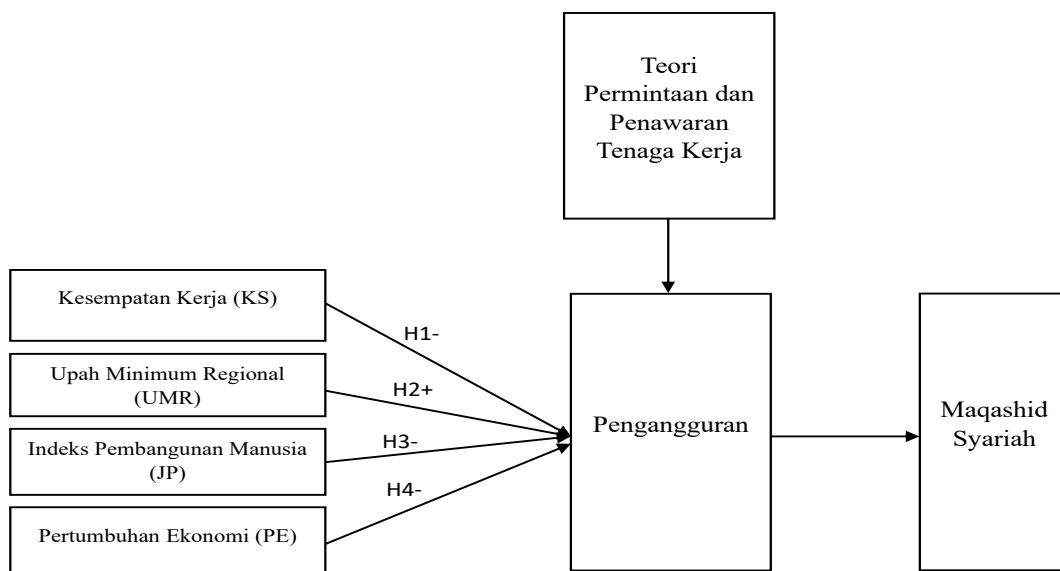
Teori Permintaan dan Penawaran Tenaga Kerja

Kesempatan Kerja (KS)

Upah Minimum Regional (UMR)

Indeks Pembangunan Manusia (JP)

Pertumbuhan Ekonomi (PE)

H1-

H2+

H3-

H4-

Pengangguran

Maqashid Syariah